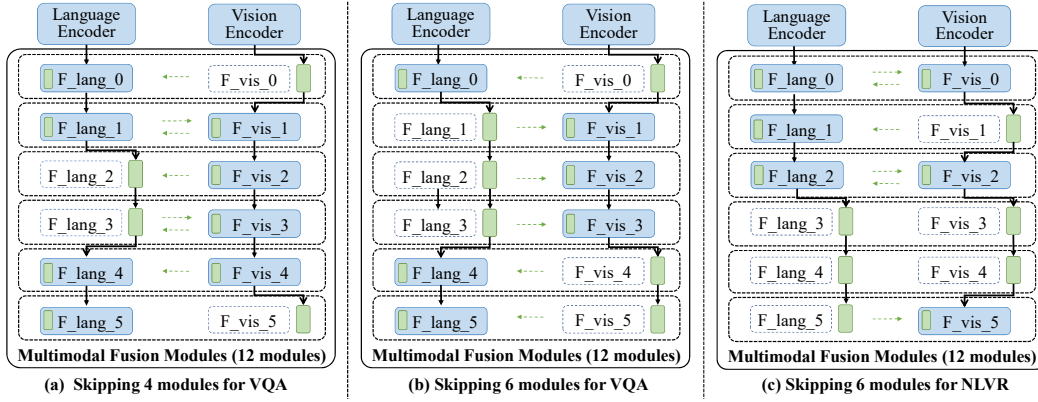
Language Encoder

Vision Encoder

F_lang_0

F_vis_0

F_lang_1

F_vis_1

F_lang_2

F_vis_2

F_lang_3

F_vis_3

F_lang_4

F_vis_4

F_lang_5

F_vis_5

Multimodal Fusion Modules (12 modules)

(a) Skipping 4 modules for VQA

Language Encoder

Vision Encoder

F_lang_0

F_vis_0

F_lang_1

F_vis_1

F_lang_2

F_vis_2

F_lang_3

F_vis_3

F_lang_4

F_vis_4

F_lang_5

F_vis_5

Multimodal Fusion Modules (12 modules)

(b) Skipping 6 modules for VQA

Language Encoder

Vision Encoder

F_lang_0

F_vis_0

F_lang_1

F_vis_1

F_lang_2

F_vis_2

F_lang_3

F_vis_3

F_lang_4

F_vis_4

F_lang_5

F_vis_5

Multimodal Fusion Modules (12 modules)

(c) Skipping 6 modules for NLVR